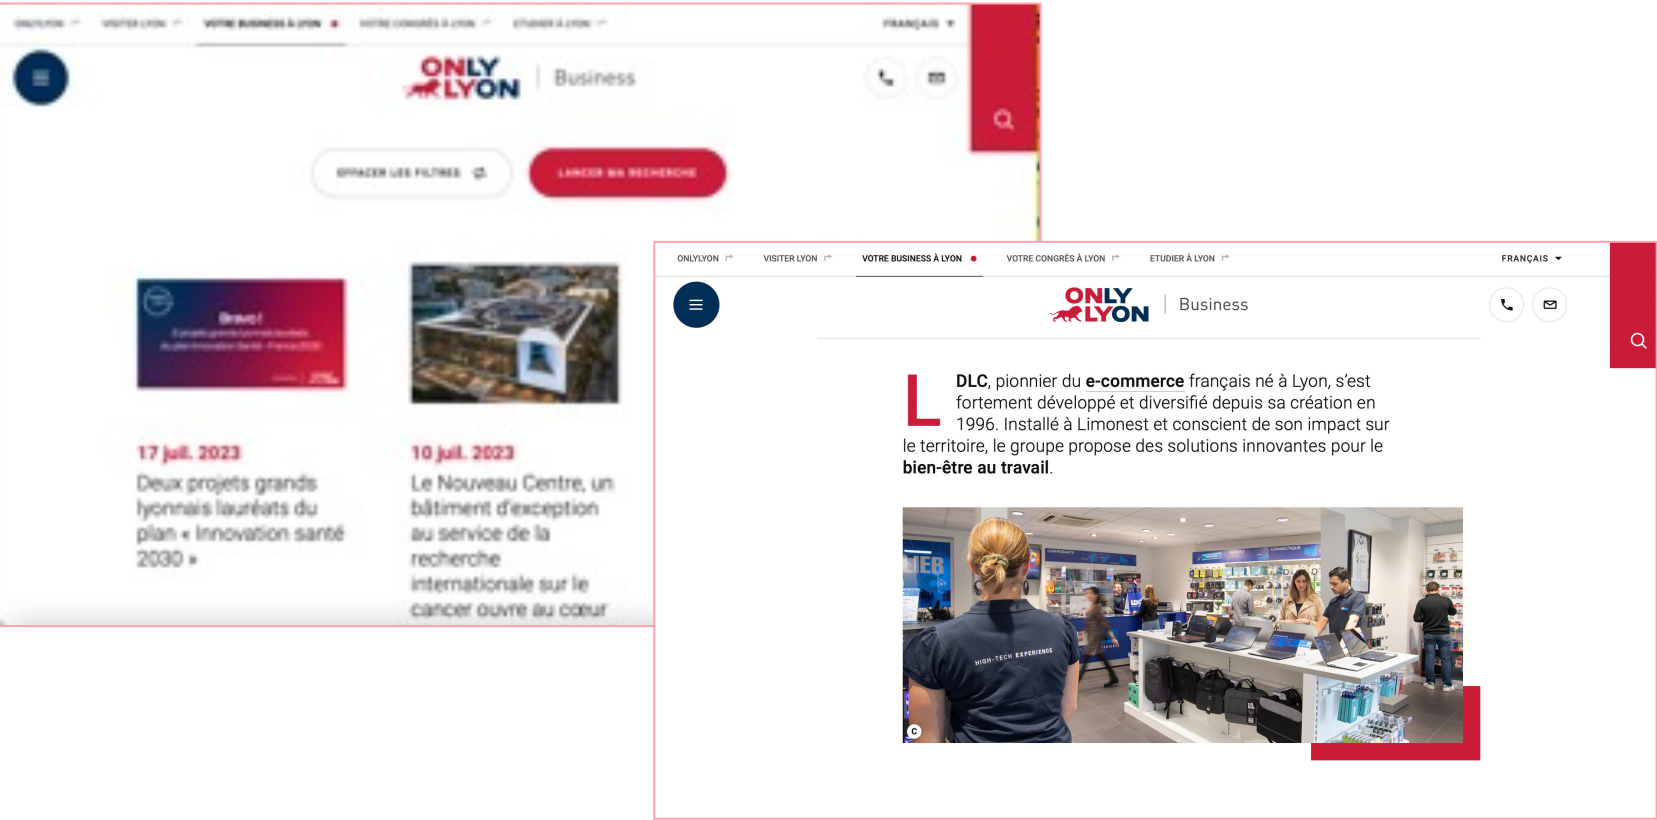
ONLYLYON VISITER LYON VOTRE BUSINESS À LYON VOTRE CONGRÈS À LYON ETUDIER À LYON FRANÇAIS

ONLY LYON Business

EFFACER LES FILTRES LANCER MA RECHERCHE

Bravo!

17 juil. 2023

Deux projets grands lyonnais lauréats du plan « Innovation santé 2030 »

10 juil. 2023

Le Nouveau Centre, un bâtiment d'exception au service de la recherche internationale sur le cancer ouvre au cœur

ONLYLYON VISITER LYON VOTRE BUSINESS À LYON VOTRE CONGRÈS À LYON ETUDIER À LYON FRANÇAIS

ONLY LYON Business

LDLC, pionnier du e-commerce français né à Lyon, s'est fortement développé et diversifié depuis sa création en 1996. Installé à Limonest et conscient de son impact sur le territoire, le groupe propose des solutions innovantes pour le bien-être au travail.

HIGH-TECH EXPERIENCE

C